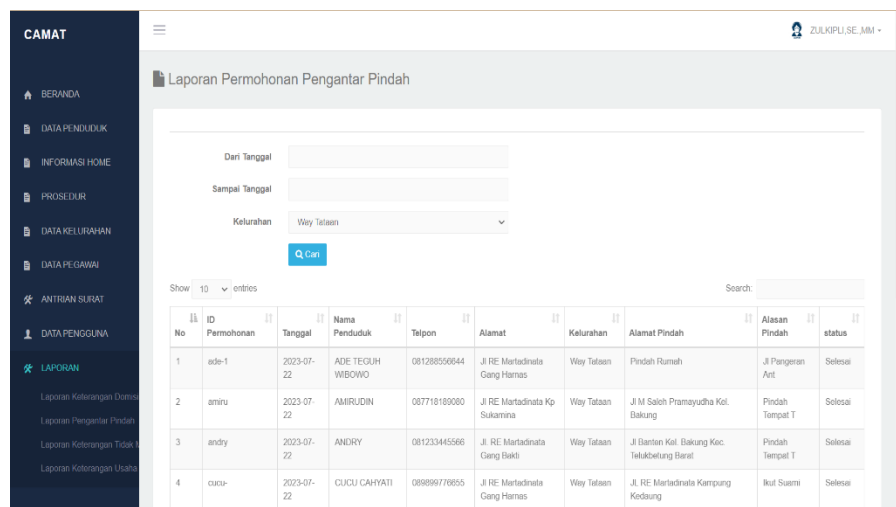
CAMAT

BERANDA
DATA PENDUDUK
INFORMASI HOME
PROSEDUR
DATA KELURAHAN
DATA PEGAWAI
ANTRIAN SURAT
DATA PENGGUNA
LAPORAN
Laporan Keterangan Domisi
Laporan Pengantar Pindah
Laporan Keterangan Tidak M
Laporan Keterangan Usaha

ZULKIPLI,SE.,MM

Laporan Permohonan Pengantar Pindah

Dari Tanggal
Sampai Tanggal
Kelurahan Way Tataan
Cari

Show 10 entries
Search:

| No | ID Permohonan | Tanggal | Nama Penduduk | Telpon | Alamat | Kelurahan | Alamat Pindah | Alasan Pindah | status |
|---|---|---|---|---|---|---|---|---|---|
| 1 | ade-1 | 2023-07-22 | ADE TEGUH WIBOWO | 081288556644 | Jl RE Martadinata Gang Harnas | Way Tataan | Pindah Rumah | Jl Pangeran Ant | Selesai |
| 2 | amiru | 2023-07-22 | AMIRUDIN | 087718189080 | Jl RE Martadinata Kp Sukamina | Way Tataan | Jl M Saleh Pramayudha Kel. Bakung | Pindah Tempat T | Selesai |
| 3 | andry | 2023-07-22 | ANDRY | 081233445566 | Jl. RE Martadinata Gang Bakti | Way Tataan | Jl Banten Kel. Bakung Kec. Telukbetung Barat | Pindah Tempat T | Selesai |
| 4 | cucu- | 2023-07-22 | CUCU CAHYATI | 089899776655 | Jl RE Martadinata Gang Harnas | Way Tataan | Jl. RE Martadinata Kampung Kedaung | Ikut Suami | Selesai |